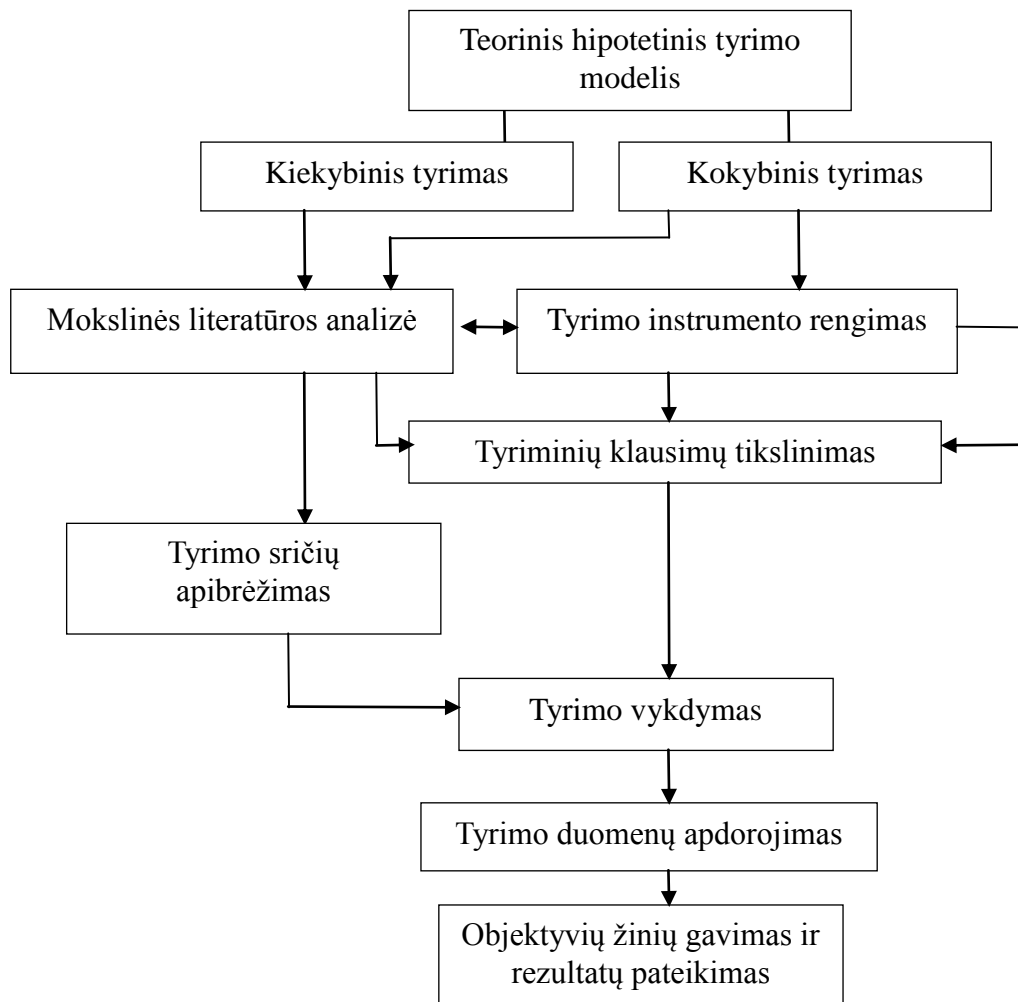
Teorinis hipotetinis tyrimo modelis

Kiekybinis tyrimas

Kokybinis tyrimas

Mokslinės literatūros analizė

Tyrimo instrumento rengimas

Tyriminių klausimų tikslinimas

Tyrimo sričių apibrėžimas

Tyrimo vykdymas

Tyrimo duomenų apdorojimas

Objektyvių žinių gavimas ir rezultatų pateikimas